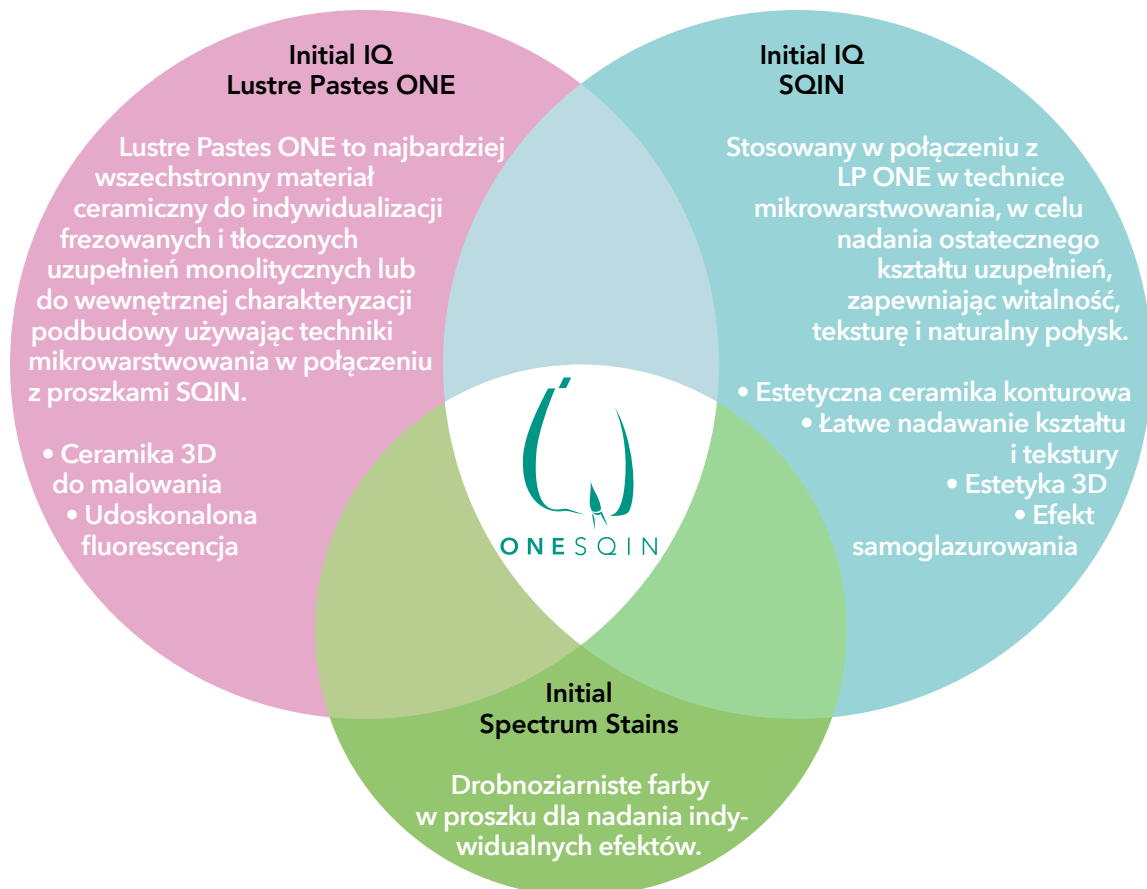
Initial IQ
Lustre Pastes ONE

Lustre Pastes ONE to najbardziej wszechstronny materiał ceramiczny do indywidualizacji frezowanych i tłoczonych uzupełnień monolitycznych lub do wewnętrznej charakteryzacji podbudowy używając techniki mikrowarstwowania w połączeniu z proszkami SQIN.

• Ceramika 3D do malowania
• Udoskonalona fluorescencja

Initial IQ
SQIN

Stosowany w połączeniu z LP ONE w technice mikrowarstwowania, w celu nadania ostatecznego kształtu uzupełnień, zapewniając witalność, teksturę i naturalny połysk.

• Estetyczna ceramika konturowa
• Łatwe nadawanie kształtu i tekstury
• Estetyka 3D
• Efekt samoglazurowania

ONESQIN

Initial
Spectrum Stains

Drobnoziarniste farby w proszku dla nadania indywidualnych efektów.